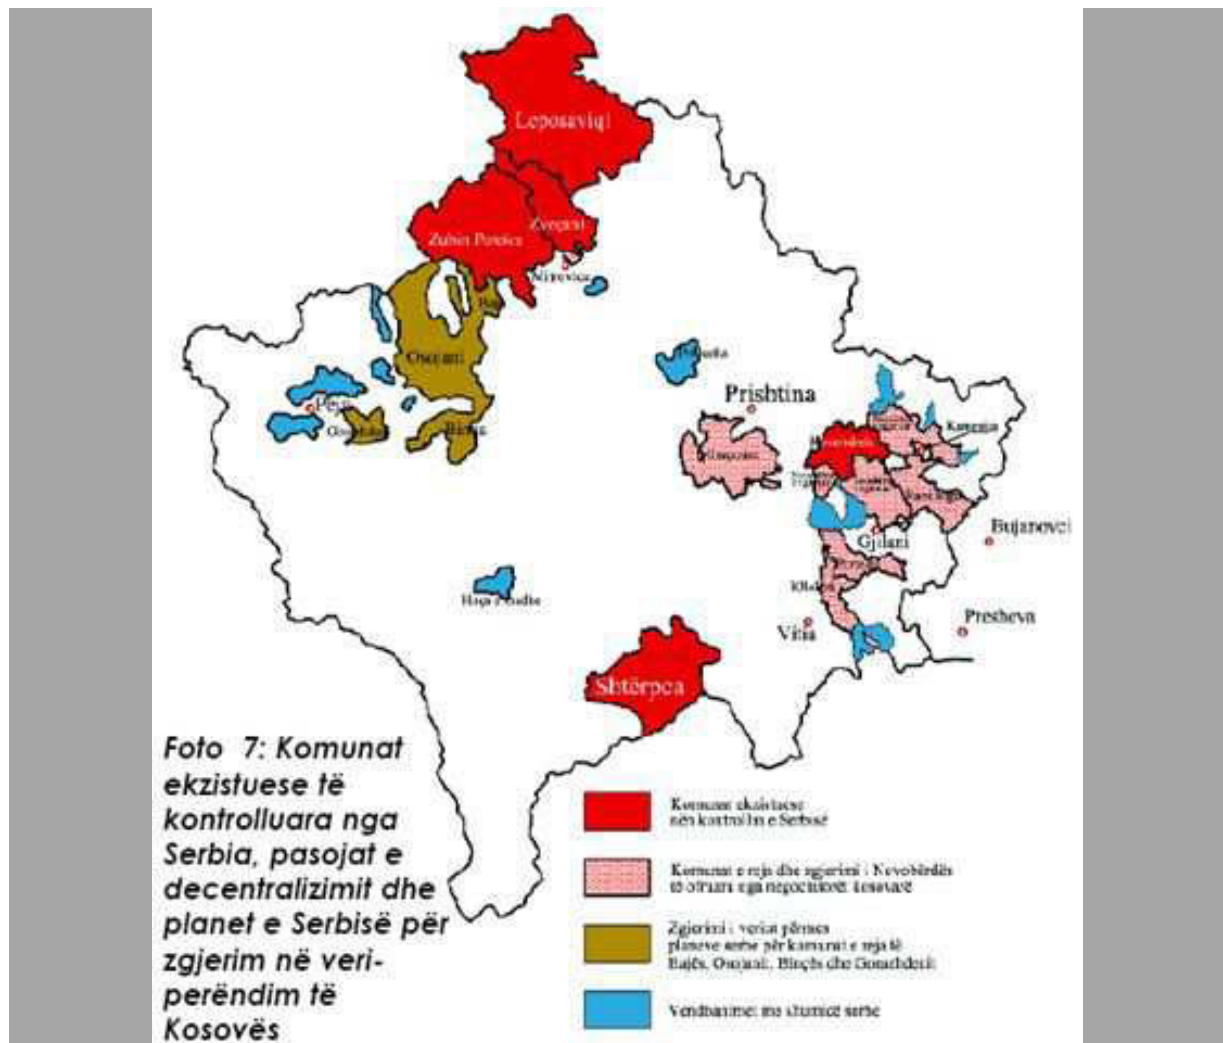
Leposaviqi

Zubin Potoku

Zveqani

Mitrovica

Osojani

Peja

Gorazhdeci

Bingu

Prishtina

Graçanica

Kamenica

Novobërda

Ranillugu

Gjilani

Bujanoci

Kllokoti

Vitia

Presheva

Hoqa e Madhe

Shtërpca

Foto 7: Komunat ekzistuese të kontrolluara nga Serbia, pasojat e decentralizimit dhe planet e Serbisë për zgjerim në veri-perëndim të Kosovës

Komunat ekzistuese nën kontrollin e Serbisë

Komunat e reja dhe zgjerimi : Novobërdës të ofruara nga negociatorët kosovarë

Zgjerimi : veriut përmes planeve serbe për komunat e reja të Bajës, Osojanit, Bingës dhe Gorazhdecit

Vendbanimet me shumicë serbe